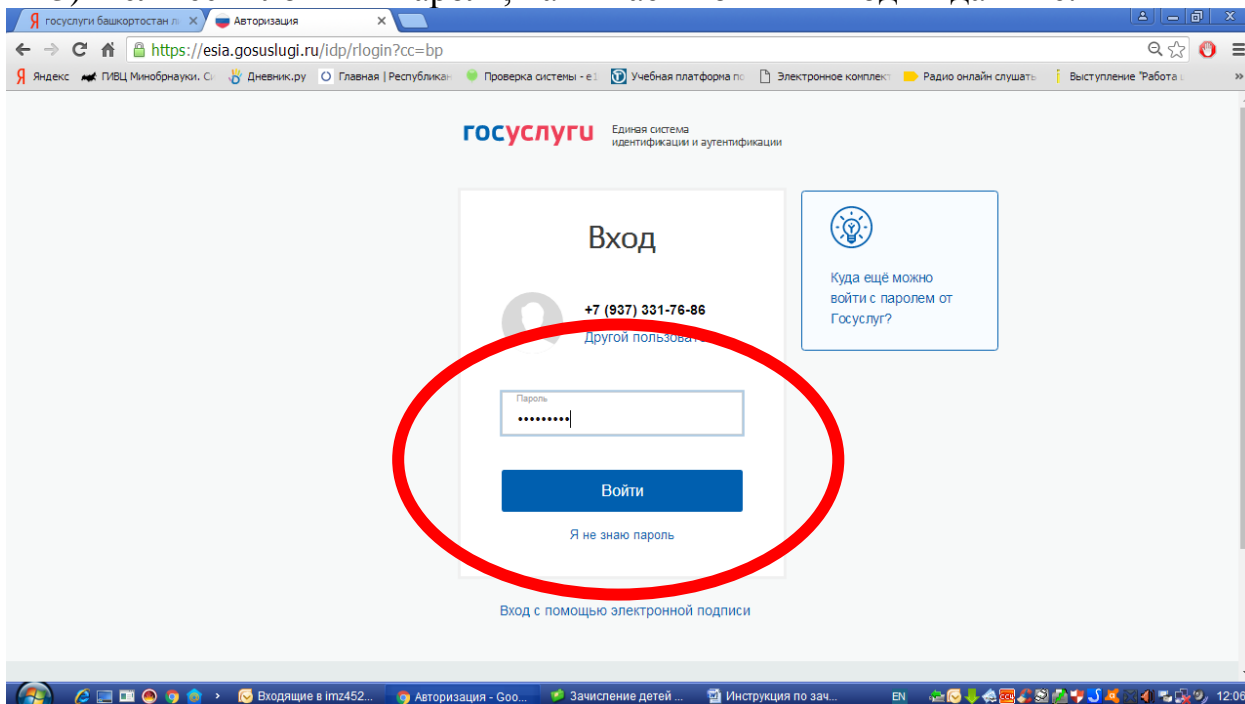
госуслуги башкортостан л
Авторизация

https://esia.gosuslugi.ru/idp/rlogin?cc=bp

Яндекс ГИВЦ Минобрнауки. С Дневник.ру Главная | Республикан Проверка системы - е Учебная платформа п Электронное комплект Радио онлайн слушать Выступление "Работа

госуслуги Единая система идентификации и аутентификации

Вход

+7 (937) 331-76-86
Другой пользовате

Пароль
•••••••••

Войти

Я не знаю пароль

Вход с помощью электронной подписи

Куда ещё можно войти с паролем от Госуслуг?

Входящие в imz452... Авторизация - Goo... Зачисление детей ... Инструкция по зач... EN 12:06